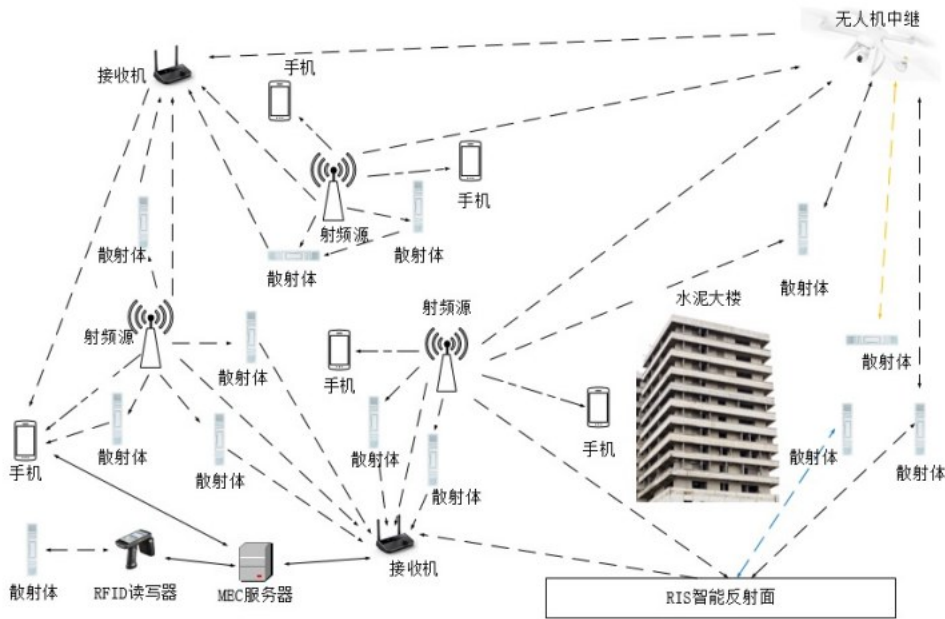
无人机中继
接收机
手机
手机
射频源
散射体
散射体
散射体
散射体
射频源
射频源
水泥大楼
散射体
散射体
手机
手机
散射体
散射体
手机
散射体
散射体
散射体
散射体
散射体
接收机
散射体
RFID读写器
MEC服务器
RIS智能反射面